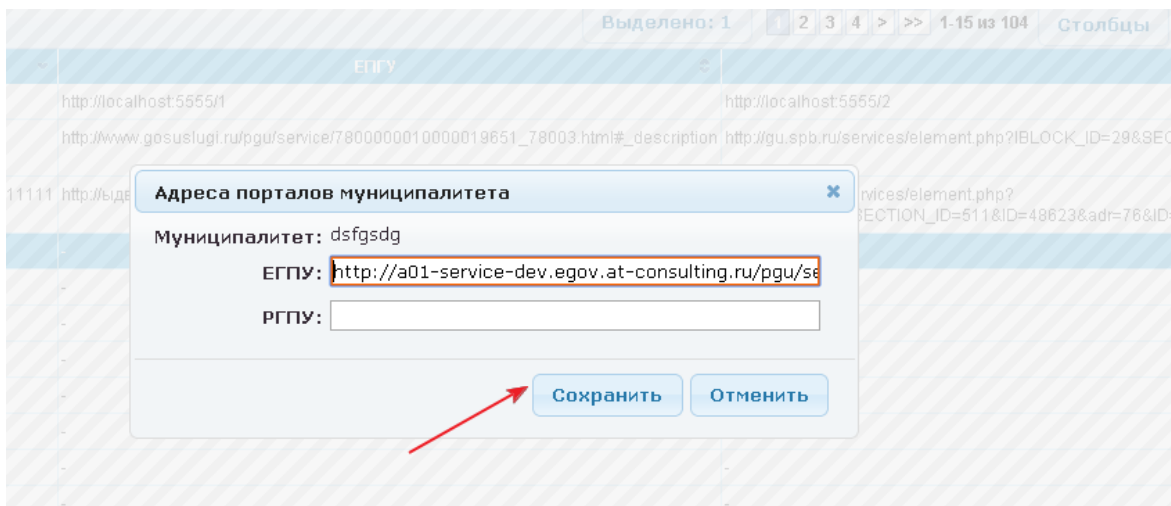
Выделено: 1 | 1 2 3 4 > >> 1-15 из 104 | Столбцы

ЕПГУ

http://localhost:5555/1 | http://localhost:5555/2

http://www.gosuslugi.ru/pgu/service/7800000010000019651_78003.html#_description | http://gu.spb.ru/services/element.php?IBLOCK_ID=29&SEC

11111 http://выд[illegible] | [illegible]vices/element.php?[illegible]ECTION_ID=511&ID=48623&adr=76&ID=

Адреса порталов муниципалитета

Муниципалитет: dsfgsdg

ЕГПУ: http://a01-service-dev.egov.at-consulting.ru/pgu/se

РГПУ:

Сохранить | Отменить